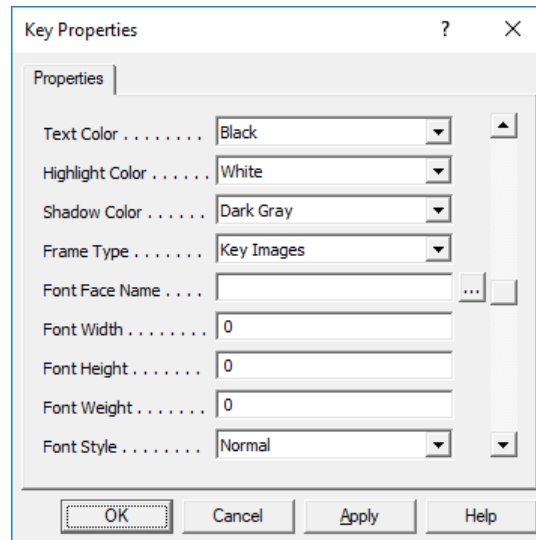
Key Properties ? ×

Properties

Text Color . . . . . . . . Black
Highlight Color . . . . . . White
Shadow Color . . . . . . Dark Gray
Frame Type . . . . . . . Key Images
Font Face Name . . . . ...
Font Width . . . . . . . . 0
Font Height . . . . . . . 0
Font Weight . . . . . . . 0
Font Style . . . . . . . . Normal

OK Cancel Apply Help